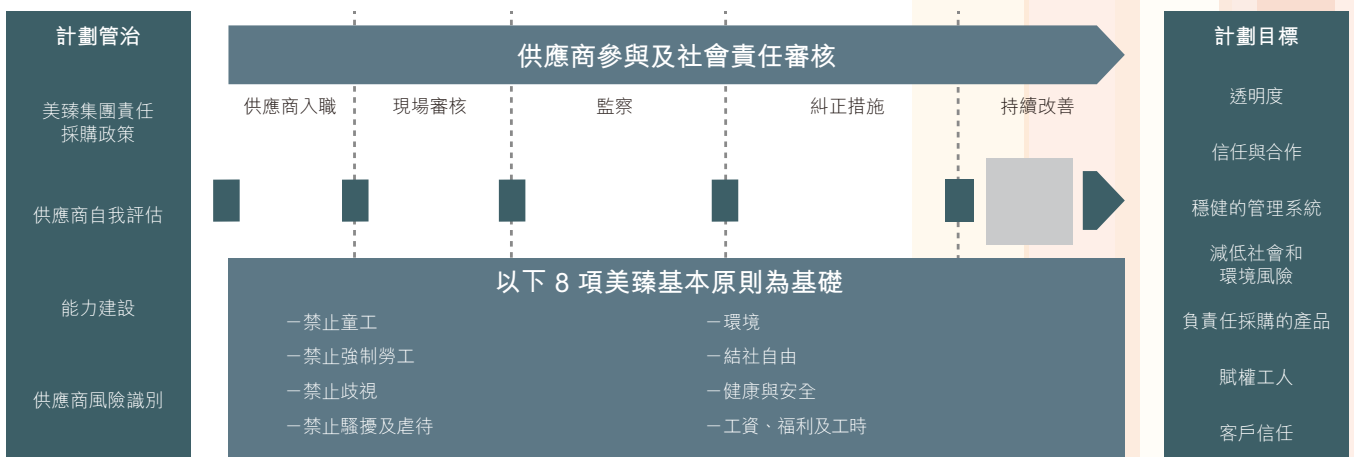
計劃管治

美臻集團責任採購政策

供應商自我評估

能力建設

供應商風險識別

供應商參與及社會責任審核

供應商入職

現場審核

監察

糾正措施

持續改善

以下 8 項美臻基本原則為基礎

－禁止童工

－禁止強制勞工

－禁止歧視

－禁止騷擾及虐待

－環境

－結社自由

－健康與安全

－工資、福利及工時

計劃目標

透明度

信任與合作

穩健的管理系統

減低社會和環境風險

負責任採購的產品

賦權工人

客戶信任